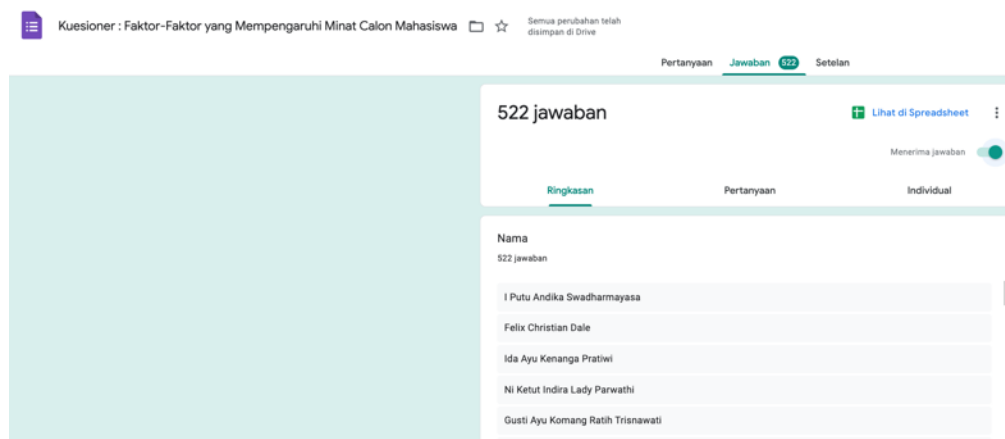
Kuesioner : Faktor-Faktor yang Mempengaruhi Minat Calon Mahasiswa

Semua perubahan telah disimpan di Drive

Pertanyaan Jawaban 522 Setelan

522 jawaban

Lihat di Spreadsheet

Menerima jawaban

Ringkasan Pertanyaan Individual

Nama

522 jawaban

I Putu Andika Swadharmayasa

Felix Christian Dale

Ida Ayu Kenanga Pratiwi

Ni Ketut Indira Lady Parwathi

Gusti Ayu Komang Ratih Trisnawati